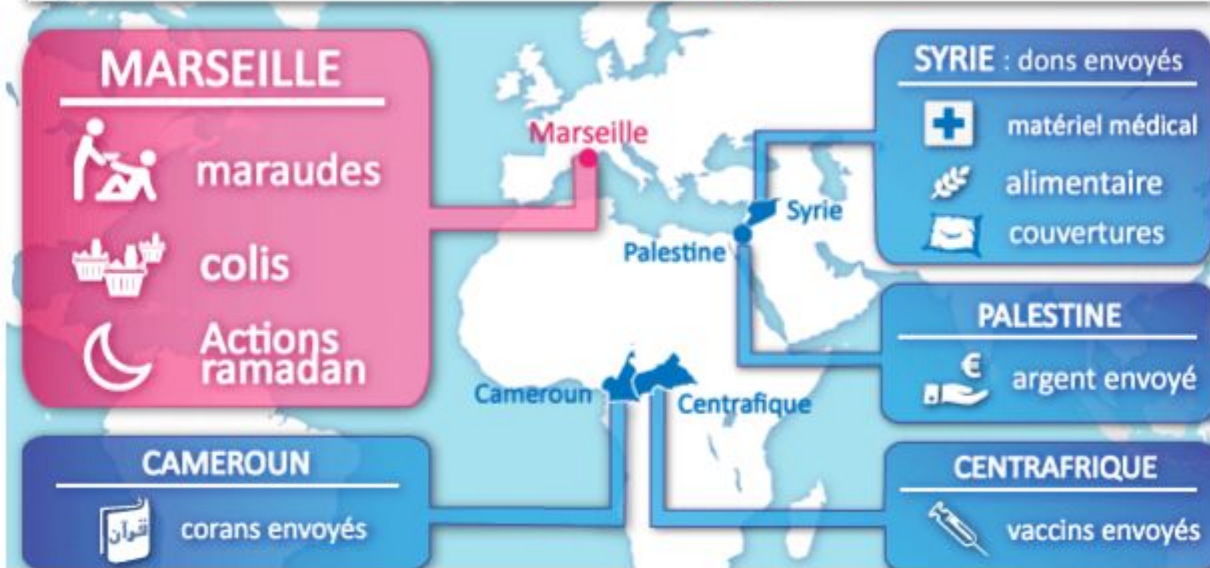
MARSEILLE

maraudes

colis

Actions ramadan

Marseille

Syrie

Palestine

Cameroun

Centrafique

SYRIE : dons envoyés

matériel médical

alimentaire

couvertures

PALESTINE

€

argent envoyé

CAMEROUN

قرآن

corans envoyés

CENTRAFRIQUE

vaccins envoyés